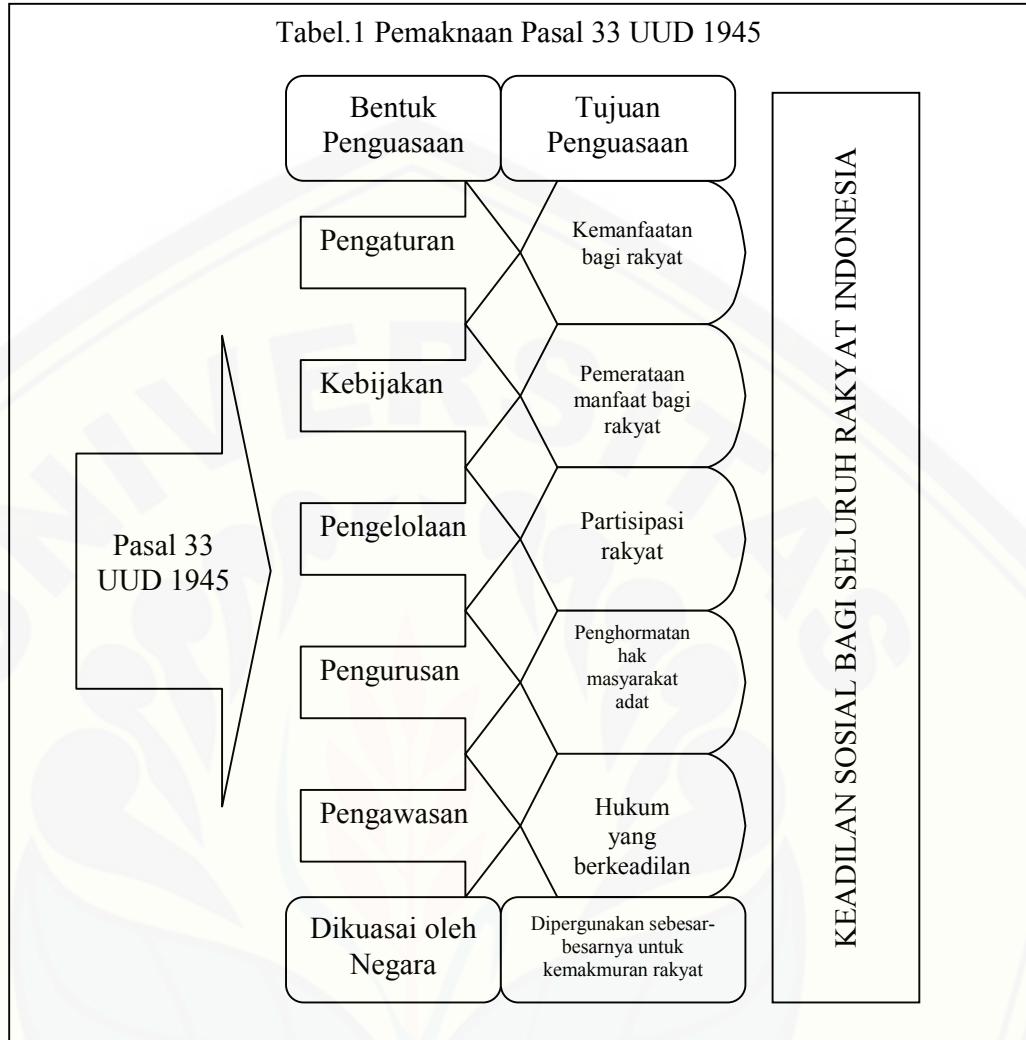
Tabel.1 Pemaknaan Pasal 33 UUD 1945

Bentuk Penguasaan

Tujuan Penguasaan

KEADILAN SOSIAL BAGI SELURUH RAKYAT INDONESIA

Pasal 33 UUD 1945

Pengaturan

Kemanfaatan bagi rakyat

Kebijakan

Pemerataan manfaat bagi rakyat

Pengelolaan

Partisipasi rakyat

Pengurusan

Penghormatan hak masyarakat adat

Pengawasan

Hukum yang berkeadilan

Dikuasai oleh Negara

Dipergunakan sebesar-besarnya untuk kemakmuran rakyat